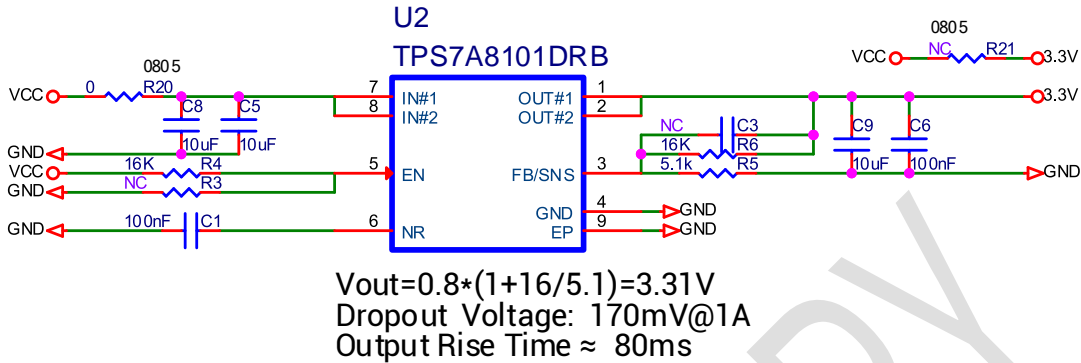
U2
TPS7A8101DRB

0805
VCC 0 R20
C8 C5
GND 10uF 10uF
16K R4
VCC
GND NC R3
GND 100nF C1

7 IN#1
8 IN#2
5 EN
6 NR
1 OUT#1
2 OUT#2
3 FB/SNS
GND 4
EP 9

GND
GND

0805
VCC NC R21 3.3V
3.3V
NC C3
16K R6
5.1k R5
C9 C6
10uF 100nF
GND

Vout=0.8*(1+16/5.1)=3.31V
Dropout Voltage: 170mV@1A
Output Rise Time ≈ 80ms